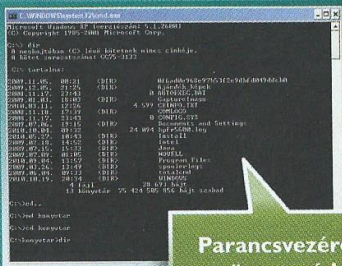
C:\WINDOWS\system32\cmd.exe

Microsoft Windows XP [Verziószám 5.1.2600]
(C) Copyright 1985-2001 Microsoft Corp.

C:\> dir
A meghajtóban (C:) lévő kötetnek nincs címkéje.
A kötet sorozatszáma: 6C95-3133

C:\ tartalma:

2009.11.05. 08:21 <DIR> 8f6a6d0e968e97f651f2e9d8d049ddcb0
2009.12.05. 21:25 <DIR> Ajánlott_képek
2008.11.17. 17:43 0 AUTOEXEC.BAT
2010.01.03. 18:03 <DIR> CaptureImage
2009.12.05. 10:24 4 599 CFLOG.TXT
2008.09.13. 11:10 <DIR> CMPNENTS
2008.11.17. 17:43 0 CONFIG.SYS
2010.07.06. 19:16 <DIR> Documents and Settings
2010.10.04. 09:37 24 094 hpfr5400.log
2010.05.27. 18:43 <DIR> Install
2008.02.19. 14:52 <DIR> Intel
2009.11.05. 15:23 <DIR> Java
2010.07.07. 06:05 <DIR> NOVELL
2010.01.04. 13:57 <DIR> Program Files
2009.07.24. 17:23 <DIR> spoolerlogs
2009.06.09. 09:52 <DIR> totalcmd
2010.10.19. 19:51 <DIR> WINDOWS
4 fájl 28 693 bájt
13 könyvtár 25 424 506 856 bájt szabad

C:\>md...

C:\>md konyvtar

C:\>cd konyvtar

C:\konyvtar>dir

Parancsvezér